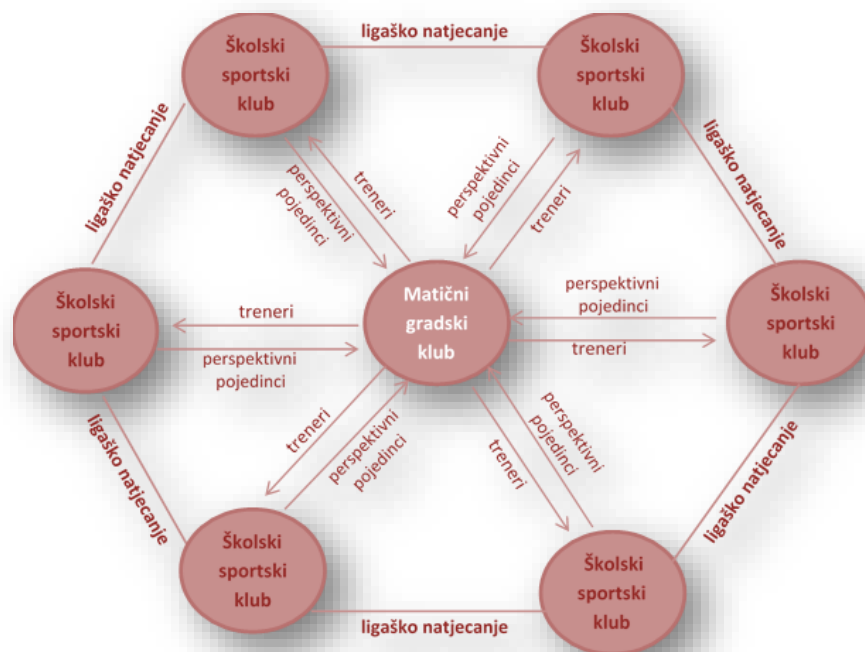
Školski sportski klub

ligaško natjecanje

Školski sportski klub

ligaško natjecanje

treneri

perspektivni pojedinci

perspektivni pojedinci

treneri

ligaško natjecanje

Školski sportski klub

treneri

perspektivni pojedinci

Matični gradski klub

perspektivni pojedinci

treneri

Školski sportski klub

treneri

perspektivni pojedinci

perspektivni pojedinci

treneri

ligaško natjecanje

ligaško natjecanje

Školski sportski klub

ligaško natjecanje

Školski sportski klub